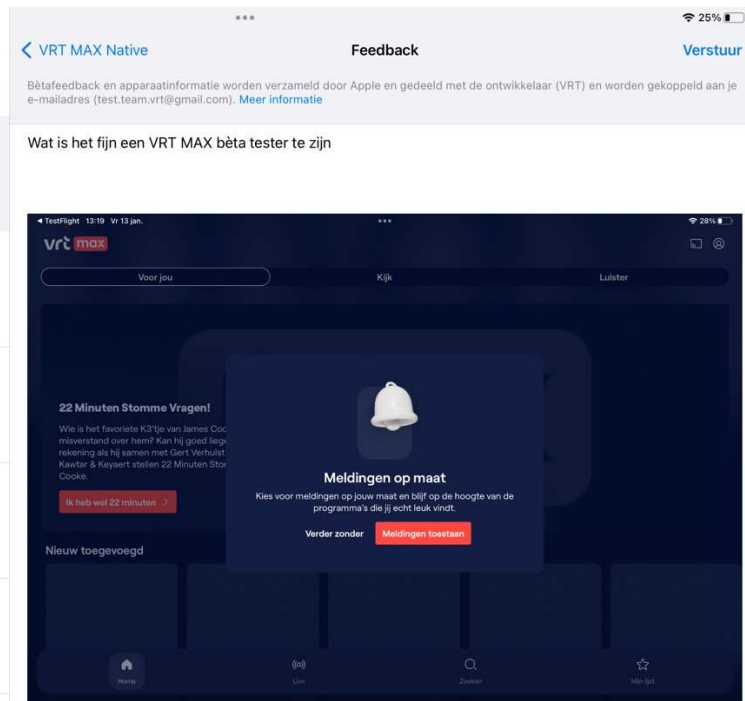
25%

VRT MAX Native

Feedback

Verstuur

Bètafeedback en apparaatinformatie worden verzameld door Apple en gedeeld met de ontwikkelaar (VRT) en worden gekoppeld aan je e-mailadres (test.team.vrt@gmail.com). Meer informatie

Wat is het fijn een VRT MAX bèta tester te zijn

◂ TestFlight 13:19 Vr 13 jan.

28%

vrt max

Voor jou

Kijk

Luister

22 Minuten Stomme Vragen!

Wie is het favoriete K3'tje van James Coo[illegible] misverstand over hem? Kan hij goed lieg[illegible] rekening als hij samen met Gert Verhulst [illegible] Kawtar & Keyaert stellen 22 Minuten Sto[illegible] Cooke.

Ik heb wel 22 minuten

Nieuw toegevoegd

Meldingen op maat

Kies voor meldingen op jouw maat en blijf op de hoogte van de programma's die jij echt leuk vindt.

Verder zonder

Meldingen toestaan

Home

Live

Zoeken

Mijn lijst